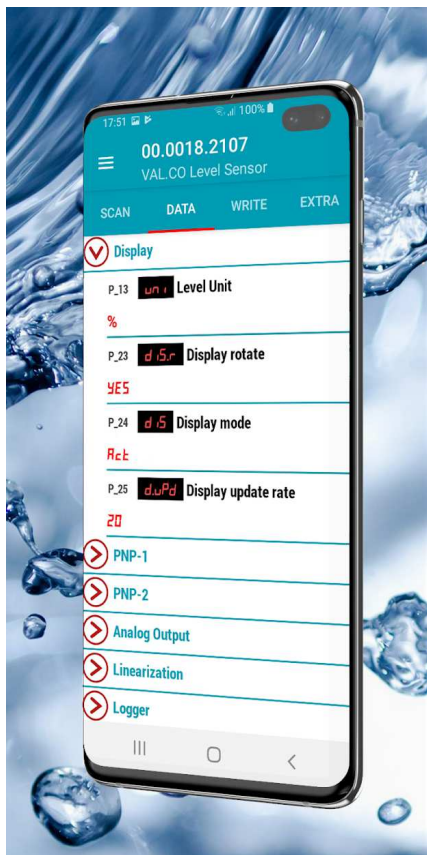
17:51 100%

00.0018.2107
VAL.CO Level Sensor

SCAN DATA WRITE EXTRA

Display

P_13 uni Level Unit
%

P_23 diS.r Display rotate
YES

P_24 diS Display mode
Act

P_25 d.uPd Display update rate
20

PNP-1

PNP-2

Analog Output

Linearization

Logger